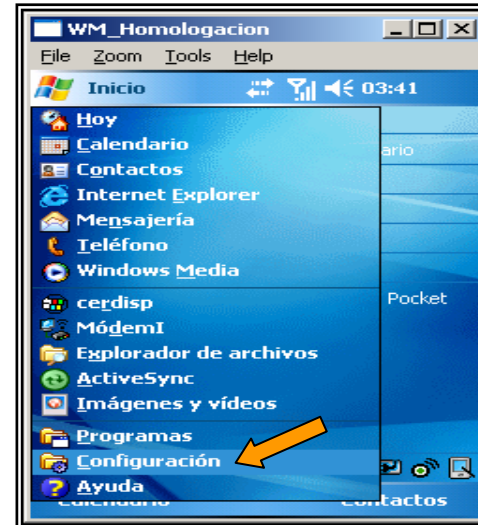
WM_Homologacion

File Zoom Tools Help

Inicio 03:41

Hoy
Calendario
Contactos
Internet Explorer
Mensajería
Teléfono
Windows Media
cerdisp
MódemI
Explorador de archivos
ActiveSync
Imágenes y vídeos
Programas
Configuración
Ayuda

ario

Pocket

Calendario Contactos